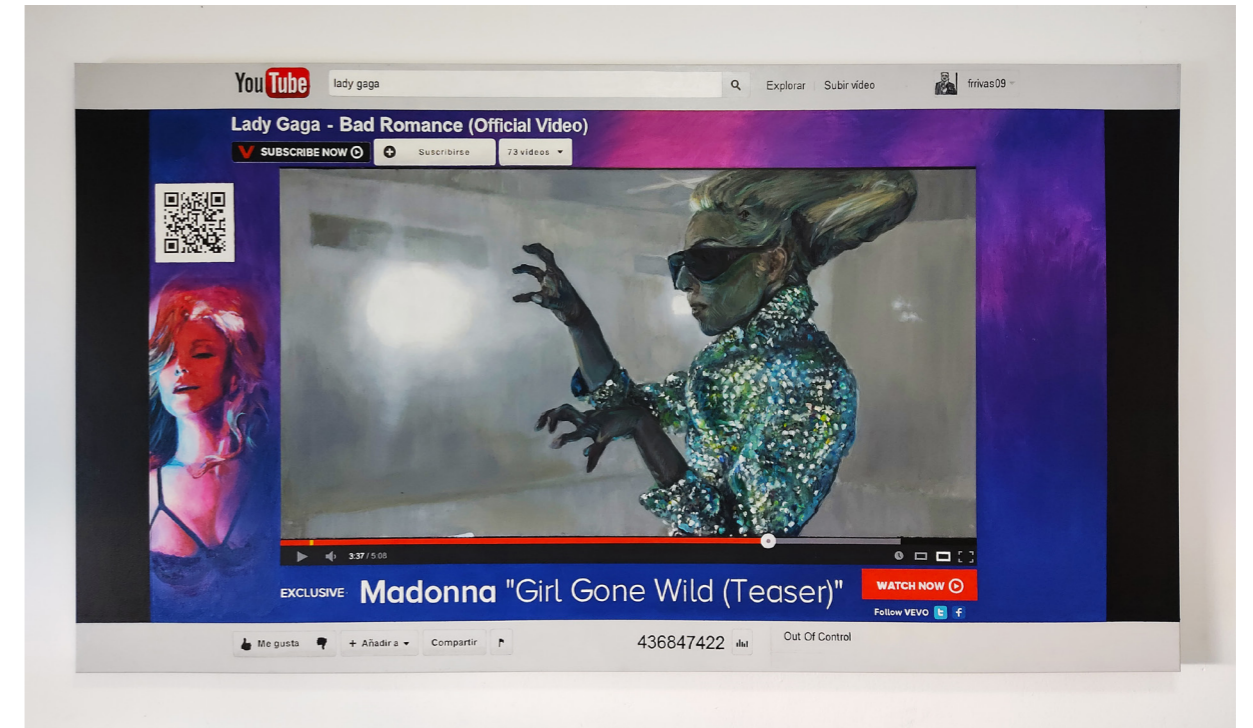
YouTube lady gaga Explorar Subir video frrivas09

Lady Gaga - Bad Romance (Official Video)

V SUBSCRIBE NOW Suscribirse 73 videos

3:37 / 5:08

EXCLUSIVE Madonna "Girl Gone Wild (Teaser)" WATCH NOW

Follow VEVO

Me gusta + Añadir a Compartir 436847422 Out Of Control